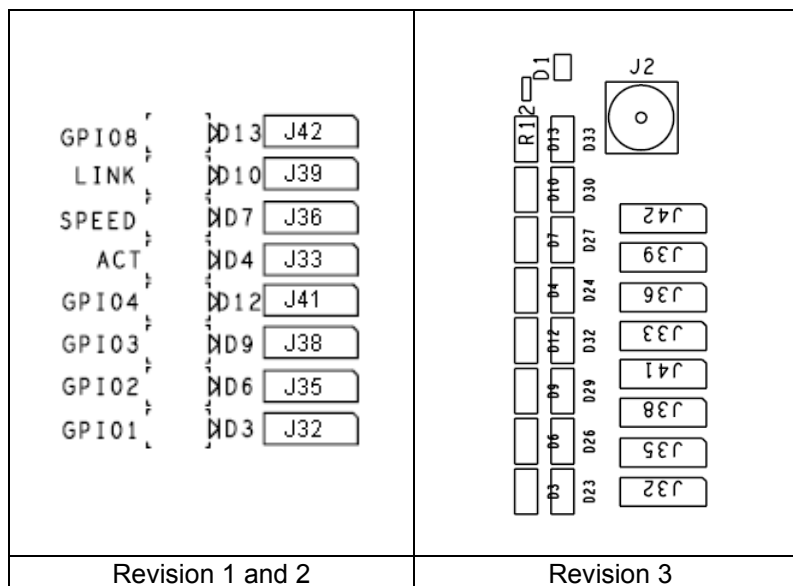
| GPIO8 D13 J42<br>LINK D10 J39<br>SPEED D7 J36<br>ACT D4 J33<br>GPIO4 D12 J41<br>GPIO3 D9 J38<br>GPIO2 D6 J35<br>GPIO1 D3 J32 | D1 J2<br>R12<br>D13 D33<br>D10 D30 J42<br>D7 D27 J39<br>D4 D24 J36<br>D12 D32 J33<br>D9 D29 J41<br>D6 D26 J38<br>D3 D23 J35<br>J32 |
|---|---|
| Revision 1 and 2 | Revision 3 |